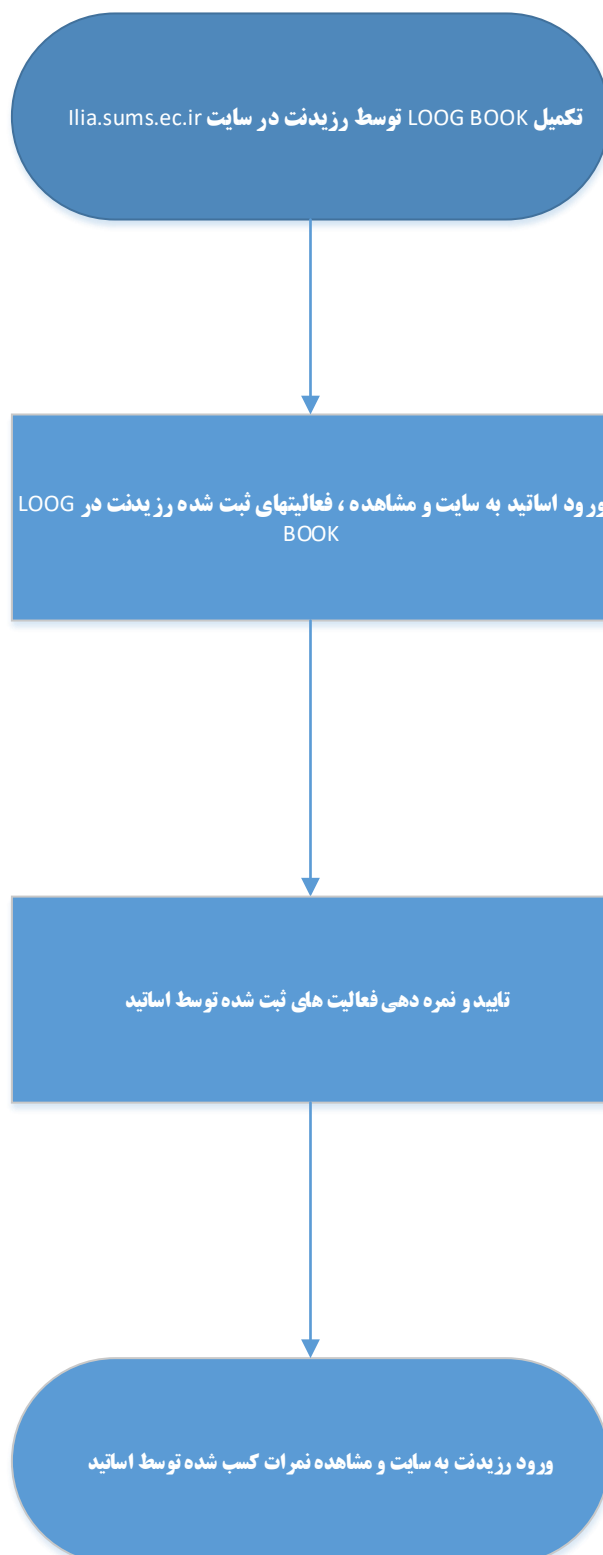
تکمیل LOOG BOOK توسط رزیدنت در سایت Ilia.sums.ec.ir

ورود اساتید به سایت و مشاهده ، فعالیتهای ثبت شده رزیدنت در LOOG BOOK

تایید و نمره دهی فعالیت های ثبت شده توسط اساتید

ورود رزیدنت به سایت و مشاهده نمرات کسب شده توسط اساتید